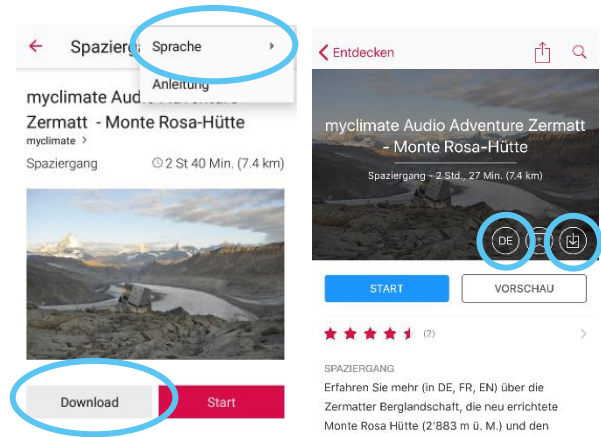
Spazierg

Sprache

Anleitung

myclimate Audio Adventure Zermatt - Monte Rosa-Hütte

myclimate >

Spaziergang

2 St 40 Min. (7.4 km)

Download

Start

Entdecken

myclimate Audio Adventure Zermatt - Monte Rosa-Hütte

Spaziergang - 2 Std., 27 Min. (7.4 km)

DE

START

VORSCHAU

(2)

SPAZIERGANG

Erfahren Sie mehr (in DE, FR, EN) über die Zermatter Berglandschaft, die neu errichtete Monte Rosa Hütte (2'883 m ü. M.) und den